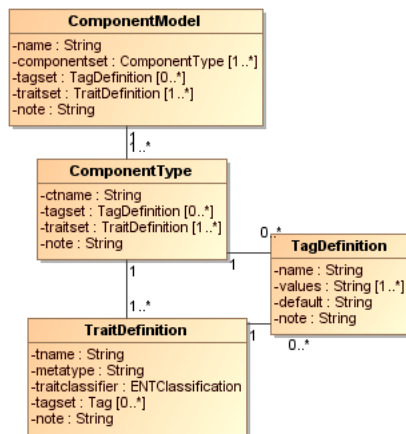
ComponentModel
-name : String
-componentset : ComponentType [1..*]
-tagset : TagDefinition [0..*]
-traitset : TraitDefinition [1..*]
-note : String

1
1..*

ComponentType
-ctname : String
-tagset : TagDefinition [0..*]
-traitset : TraitDefinition [1..*]
-note : String

0..*
1

TagDefinition
-name : String
-values : String [1..*]
-default : String
-note : String

1
1..*

1
0..*

TraitDefinition
-tname : String
-metatype : String
-traitclassifier : ENTClassification
-tagset : Tag [0..*]
-note : String